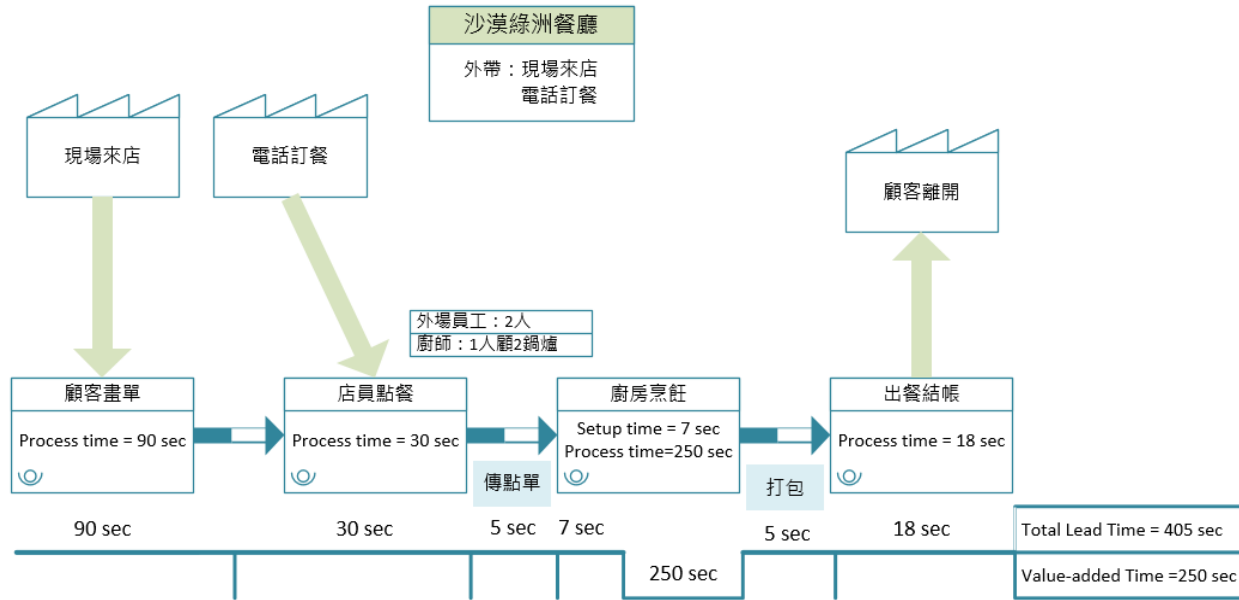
沙漠綠洲餐廳

外帶：現場來店
電話訂餐

現場來店

電話訂餐

顧客離開

外場員工：2人
廚師：1人顧2鍋爐

顧客畫單
Process time = 90 sec

店員點餐
Process time = 30 sec

傳點單

廚房烹飪
Setup time = 7 sec
Process time=250 sec

打包

出餐結帳
Process time = 18 sec

90 sec

30 sec

5 sec

7 sec

250 sec

5 sec

18 sec

Total Lead Time = 405 sec

Value-added Time =250 sec